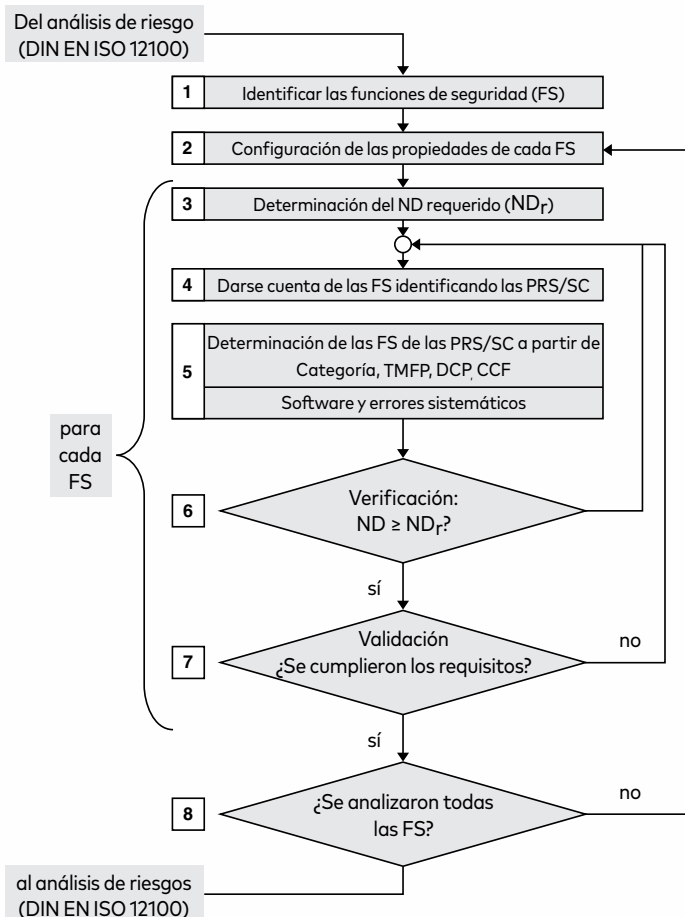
Del análisis de riesgo (DIN EN ISO 12100)

1 Identificar las funciones de seguridad (FS)

2 Configuración de las propiedades de cada FS

3 Determinación del ND requerido ($ND_r$)

4 Darse cuenta de las FS identificando las PRS/SC

5 Determinación de las FS de las PRS/SC a partir de Categoría, TMFP, DCP, CCF

Software y errores sistemáticos

para cada FS

6 Verificación: ND ≥ $ND_r$?

sí

7 Validación ¿Se cumplieron los requisitos?

no

sí

8 ¿Se analizaron todas las FS?

no

al análisis de riesgos (DIN EN ISO 12100)